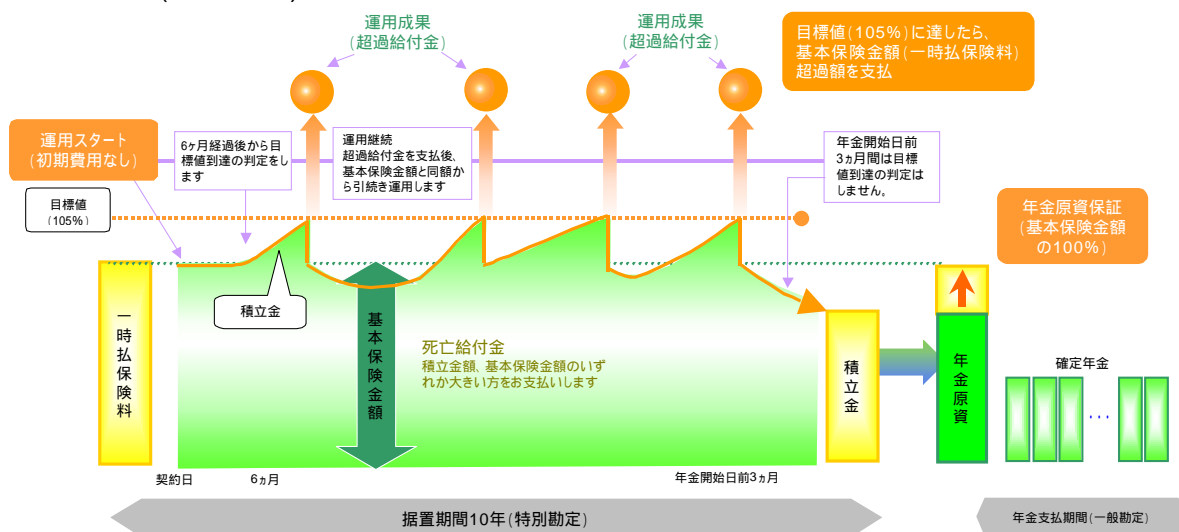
運用成果
(超過給付金)

運用成果
(超過給付金)

目標値(105%)に達したら、
基本保険金額(一時払保険料)
超過額を支払

運用スタート
(初期費用なし)

6ヶ月経過後から目標値到達の判定をします

運用継続
超過給付金を支払後、基本保険金額と同額から引続き運用します

年金開始日前3ヵ月間は目標値到達の判定はしません。

目標値
(105%)

年金原資保証
(基本保険金額の100%)

一時払保険料

積立金

基本保険金額

死亡給付金
積立金額、基本保険金額のいずれか大きい方をお支払いします

積立金

年金原資

確定年金

…

契約日

6ヵ月

年金開始日前3ヵ月

据置期間10年(特別勘定)

年金支払期間(一般勘定)